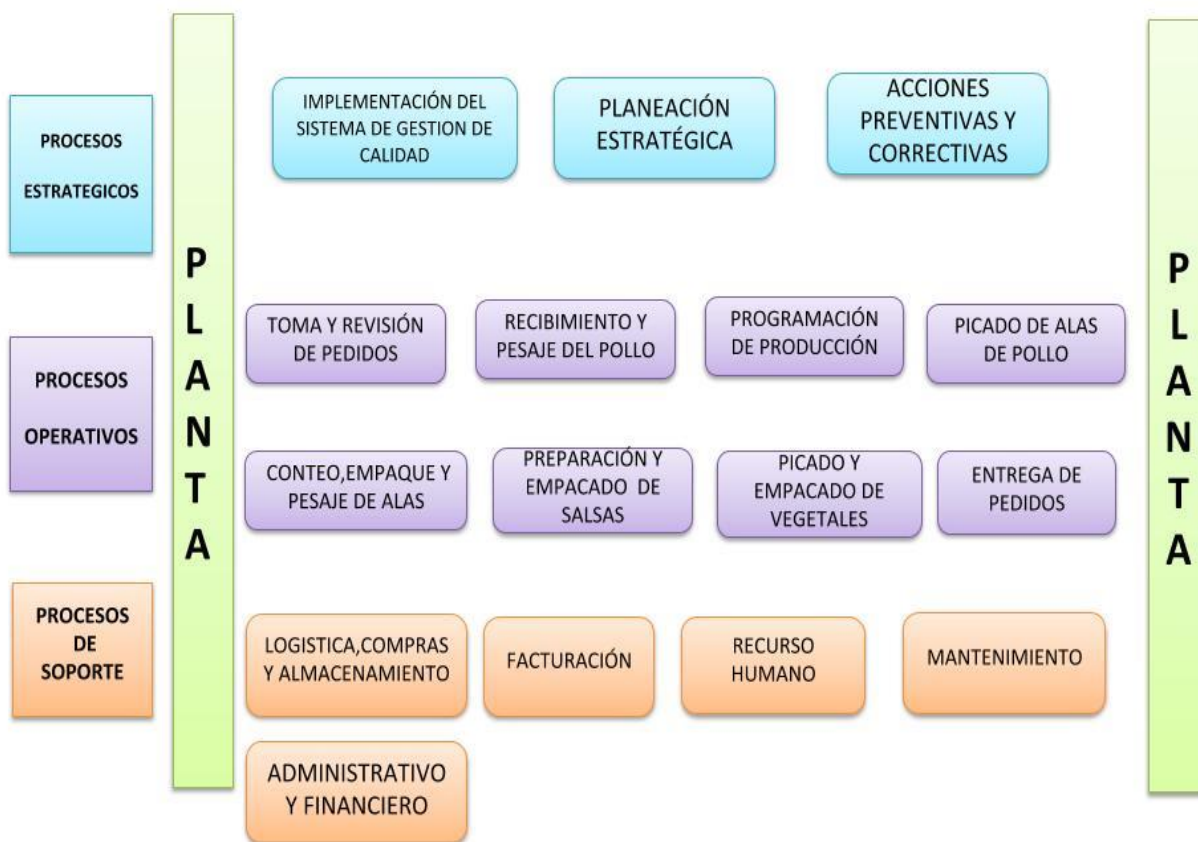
PROCESOS ESTRATEGICOS

P L A N T A

IMPLEMENTACIÓN DEL SISTEMA DE GESTION DE CALIDAD

PLANEACIÓN ESTRATÉGICA

ACCIONES PREVENTIVAS Y CORRECTIVAS

P L A N T A

PROCESOS OPERATIVOS

TOMA Y REVISIÓN DE PEDIDOS

RECIBIMIENTO Y PESAJE DEL POLLO

PROGRAMACIÓN DE PRODUCCIÓN

PICADO DE ALAS DE POLLO

CONTEO,EMPAQUE Y PESAJE DE ALAS

PREPARACIÓN Y EMPACADO DE SALSAS

PICADO Y EMPACADO DE VEGETALES

ENTREGA DE PEDIDOS

PROCESOS DE SOPORTE

LOGISTICA,COMPRAS Y ALMACENAMIENTO

FACTURACIÓN

RECURSO HUMANO

MANTENIMIENTO

ADMINISTRATIVO Y FINANCIERO